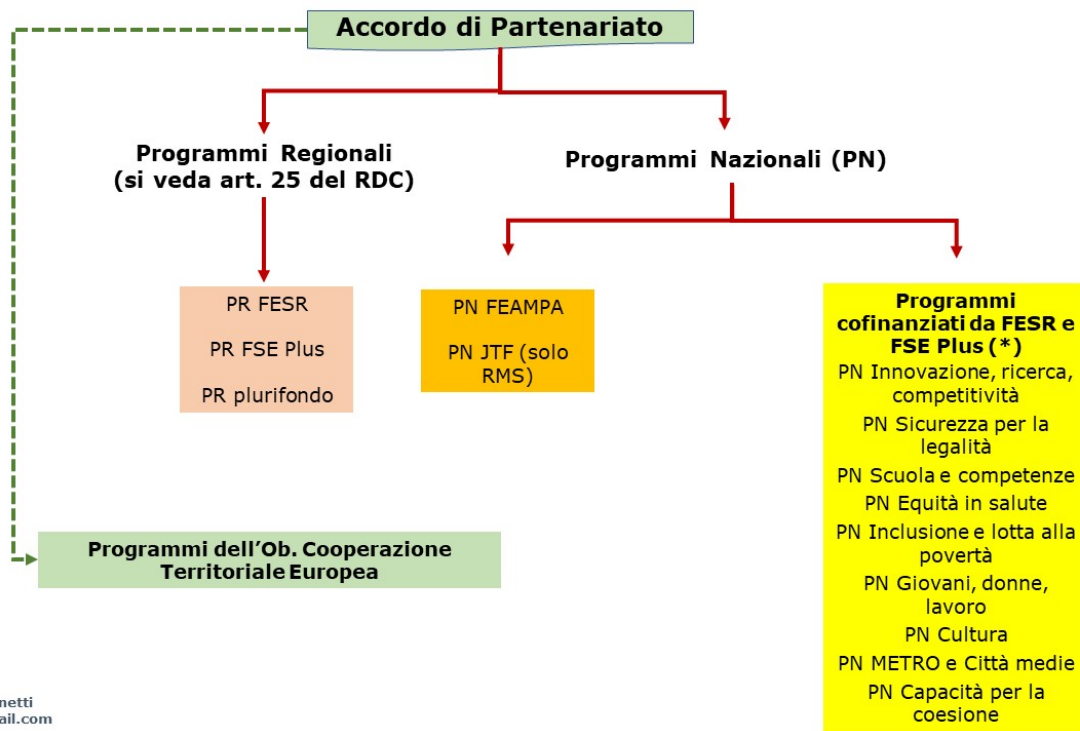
Accordo di Partenariato

Programmi Regionali (si veda art. 25 del RDC)

Programmi Nazionali (PN)

PR FESR

PR FSE Plus

PR plurifondo

PN FEAMPA

PN JTF (solo RMS)

Programmi cofinanziati da FESR e FSE Plus (*)

PN Innovazione, ricerca, competitività

PN Sicurezza per la legalità

PN Scuola e competenze

PN Equità in salute

PN Inclusione e lotta alla povertà

PN Giovani, donne, lavoro

PN Cultura

PN METRO e Città medie

PN Capacità per la coesione

Programmi dell'Ob. Cooperazione Territoriale Europea

netti
ail.com